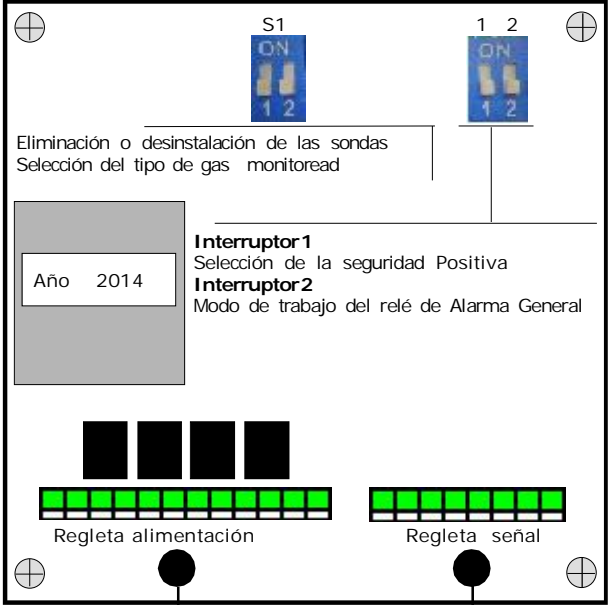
S1

ON
1 2

1 2

ON
1 2

Eliminación o desinstalación de las sondas
Selección del tipo de gas monitoread

Año 2014

**Interruptor1**
Selección de la seguridad Positiva
**Interruptor2**
Modo de trabajo del relé de Alarma General

Regleta alimentación

Regleta señal